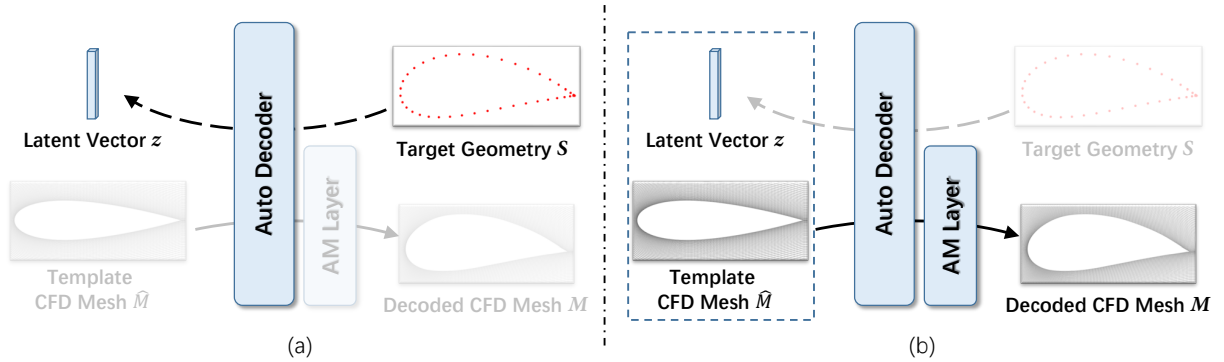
Latent Vector $z$

Auto Decoder

Target Geometry $S$

AM Layer

Template CFD Mesh $\widehat{M}$

Decoded CFD Mesh $M$

(a)

Latent Vector $z$

Auto Decoder

Target Geometry $S$

Template CFD Mesh $\widehat{M}$

AM Layer

Decoded CFD Mesh $M$

(b)